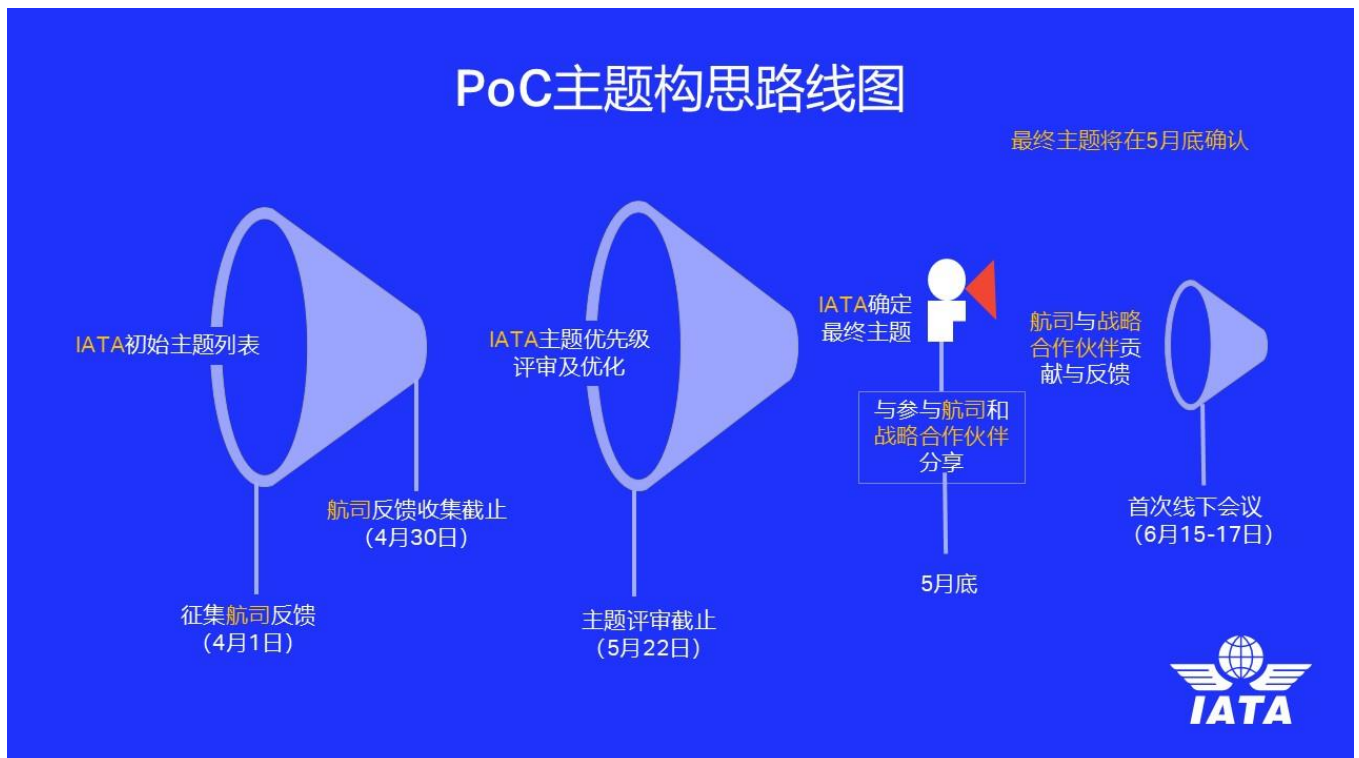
PoC主题构思路线图

最终主题将在5月底确认

IATA初始主题列表

征集航司反馈
（4月1日）

航司反馈收集截止
（4月30日）

IATA主题优先级评审及优化

主题评审截止
（5月22日）

IATA确定最终主题

与参与航司和战略合作伙伴分享

5月底

航司与战略合作伙伴贡献与反馈

首次线下会议
（6月15-17日）

IATA